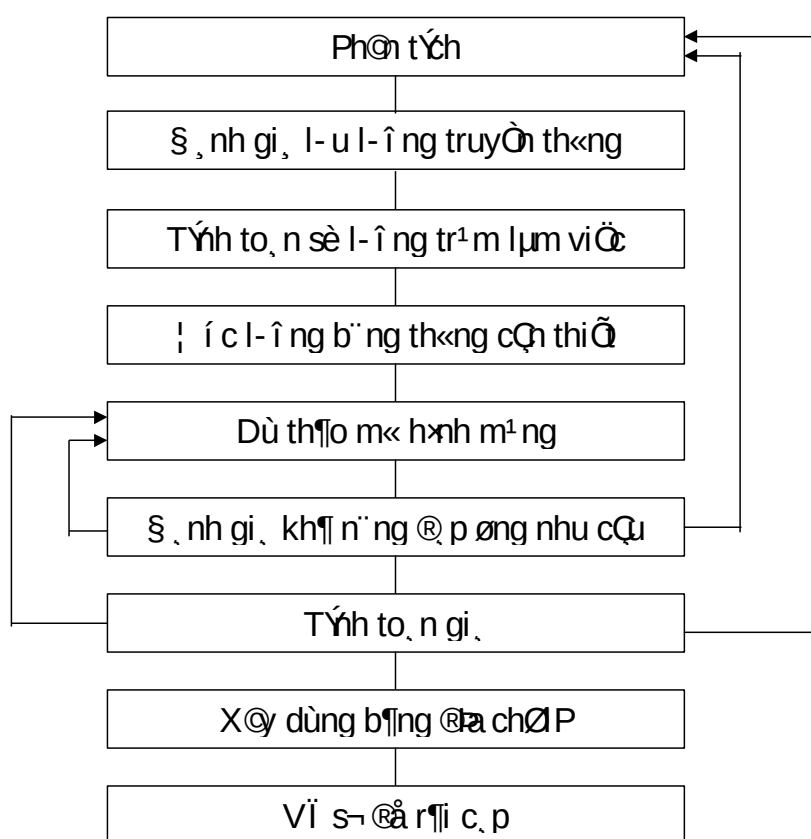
Ph©n tÝch

§¸nh gi¸ l­-u l­-îng truyÒn th«ng

TÝnh to¸n sè l­-îng tr¹m lµm viÖc

¦íc l­-îng b¨ng th«ng cÇn thiÕt

Dù th¶o m« h×nh m¹ng

§¸nh gi¸ kh¶ n¨ng ®¸p øng nhu cÇu

TÝnh to¸n gi¸

X©y dùng b¶ng ®Þa chØ IP

VÏ s¬ ®å r¶i c¸p